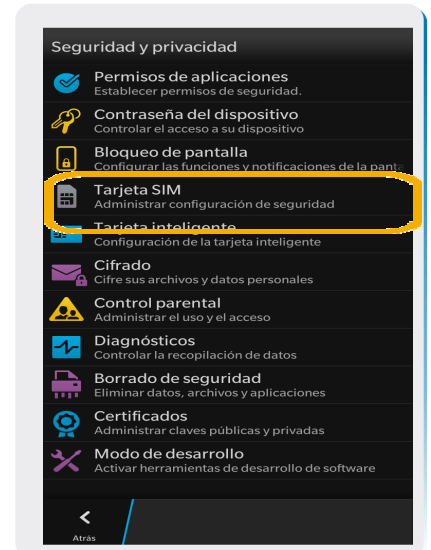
Seguridad y privacidad

Permisos de aplicaciones
Establecer permisos de seguridad.

Contraseña del dispositivo
Controlar el acceso a su dispositivo

Bloqueo de pantalla
Configurar las funciones y notificaciones de la pant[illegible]

Tarjeta SIM
Administrar configuración de seguridad

Tarjeta inteligente
Configuración de la tarjeta inteligente

Cifrado
Cifre sus archivos y datos personales

Control parental
Administrar el uso y el acceso

Diagnósticos
Controlar la recopilación de datos

Borrado de seguridad
Eliminar datos, archivos y aplicaciones

Certificados
Administrar claves públicas y privadas

Modo de desarrollo
Activar herramientas de desarrollo de software

Atrás